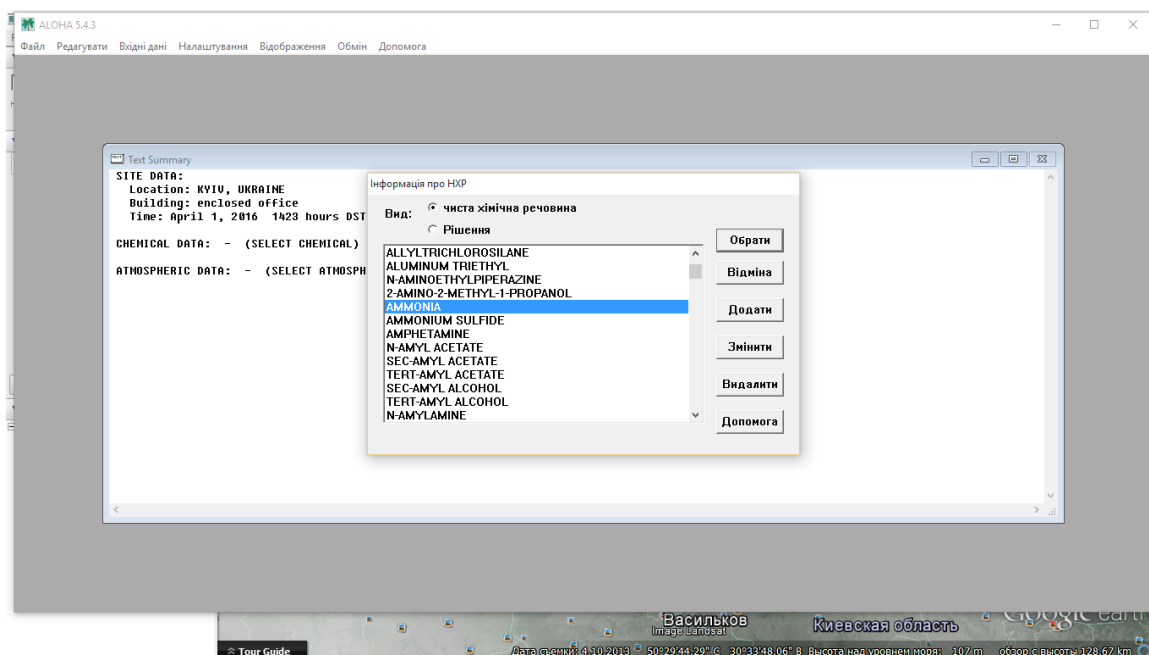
ALOHA 5.4.3

Файл Редагувати Вхідні дані Налаштування Відображення Обмін Допомога

Text Summary

SITE DATA:
Location: KYIV, UKRAINE
Building: enclosed office
Time: April 1, 2016 1423 hours DST

CHEMICAL DATA: - (SELECT CHEMICAL)

ATMOSPHERIC DATA: - (SELECT ATMOSPH

Інформація про НХР

Вид: чиста хімічна речовина
Рішення

ALLYLTRICHLOROSILANE
ALUMINUM TRIETHYL
N-AMINOETHYLPIPERAZINE
2-AMINO-2-METHYL-1-PROPANOL
AMMONIA
AMMONIUM SULFIDE
AMPHETAMINE
N-AMYL ACETATE
SEC-AMYL ACETATE
TERT-AMYL ACETATE
SEC-AMYL ALCOHOL
TERT-AMYL ALCOHOL
N-AMYLAMINE

Обрати
Відміна
Додати
Змінити
Видалити
Допомога

Tour Guide

Васильков
Image Landsat
Киевская область
Google earth

Дата съемки: 4.10.2013 50°29'44.29" С 30°33'48.06" В Высота над уровнем моря: 107 m обзор с высоты 128.67 km